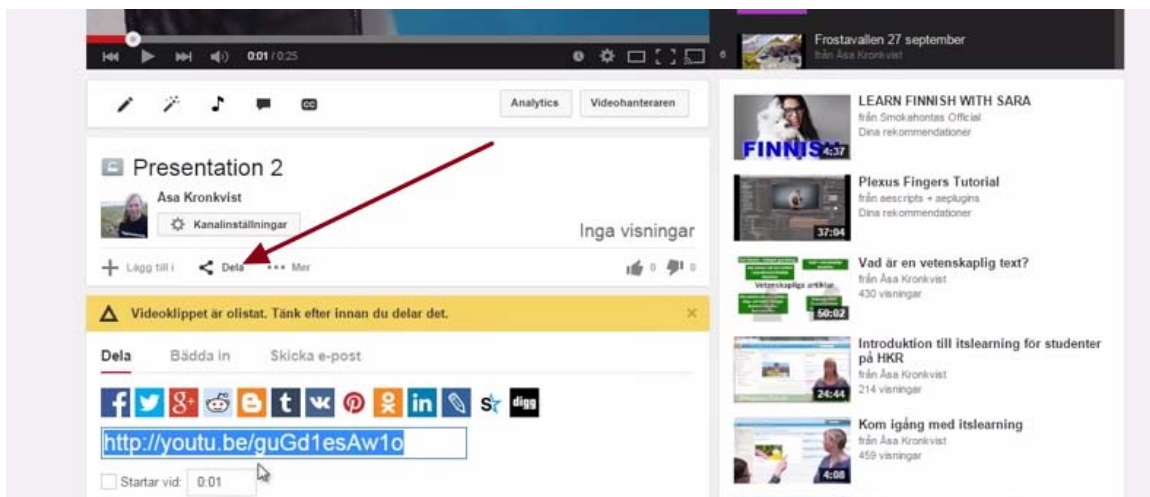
0:01 / 0:25

Frostavallen 27 september
från Åsa Kronkvist

Analytics
Videohanteraren

Presentation 2
Åsa Kronkvist
Kanalinställningar
Inga visningar

Lägg till i
Dela
Mer
0
0

Videoklippet är olistat. Tänk efter innan du delar det.

Dela
Bädda in
Skicka e-post

digg

http://youtu.be/guGd1esAw1o

Starta vid: 0:01

FINNISH 4:37
LEARN FINNISH WITH SARA
från Smokahontas Official
Dina rekommendationer

37:04
Plexus Fingers Tutorial
från aescripts + aeplugins
Dina rekommendationer

Vetenskapliga artiklar
50:02
Vad är en vetenskaplig text?
från Åsa Kronkvist
430 visningar

24:44
Introduktion till itslearning för studenter på HKR
från Åsa Kronkvist
214 visningar

4:08
Kom igång med itslearning
från Åsa Kronkvist
459 visningar